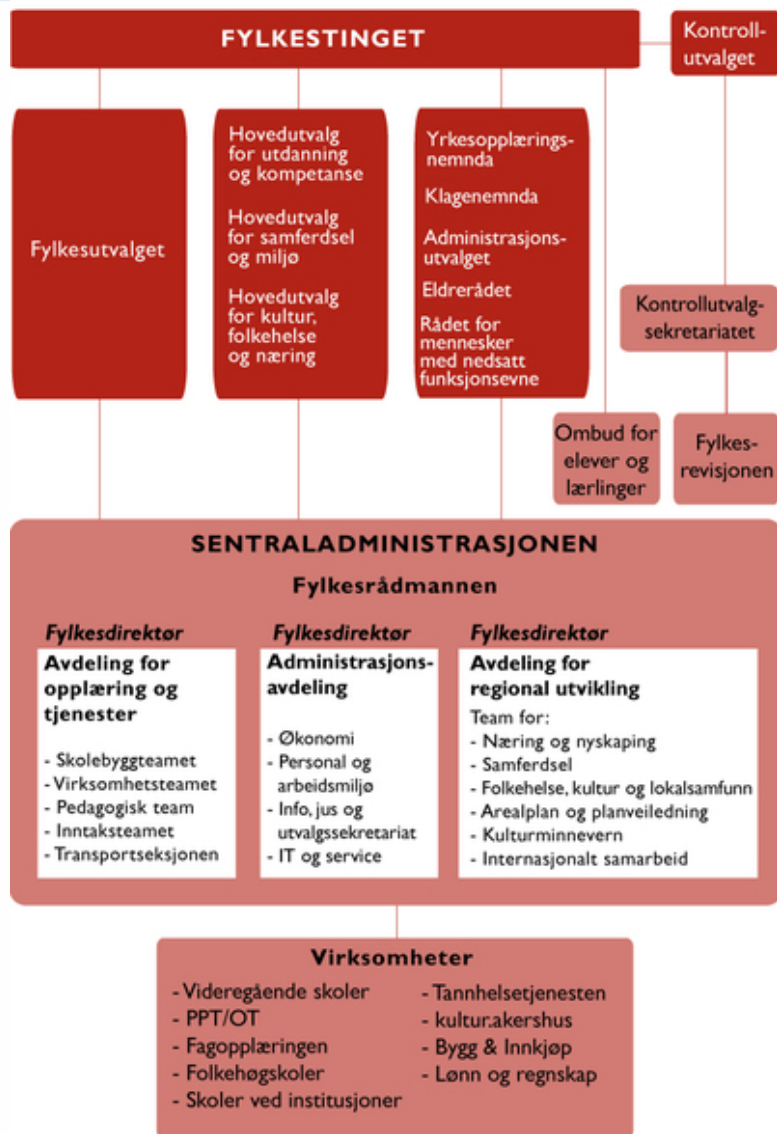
FYLKESTINGET

Kontrollutvalget

Fylkesutvalget

Hovedutvalg for utdanning og kompetanse

Hovedutvalg for samferdsel og miljø

Hovedutvalg for kultur, folkehelse og næring

Yrkesopplæringsnemnda

Klagenemnda

Administrasjonsutvalget

Eldrerådet

Rådet for mennesker med nedsatt funksjonsevne

Kontrollutvalgsekretariatet

Ombud for elever og lærlinger

Fylkesrevisjonen

SENTRALADMINISTRASJONEN

Fylkesrådmannen

Fylkesdirektør
Avdeling for opplæring og tjenester

- Skolebyggteamet
- Virksomhetsteamet
- Pedagogisk team
- Inntaksteamet
- Transportseksjonen

Fylkesdirektør
Administrasjonsavdeling

- Økonomi
- Personal og arbeidsmiljø
- Info, jus og utvalgssekretariat
- IT og service

Fylkesdirektør
Avdeling for regional utvikling

Team for:
- Næring og nyskaping
- Samferdsel
- Folkehelse, kultur og lokalsamfunn
- Arealplan og planveiledning
- Kulturminnevern
- Internasjonalt samarbeid

Virksomheter

- Videregående skoler
- PPT/OT
- Fagopplæringen
- Folkehøgskoler
- Skoler ved institusjoner

- Tannhelsetjenesten
- kultur.akershus
- Bygg & Innkjøp
- Lønn og regnskap